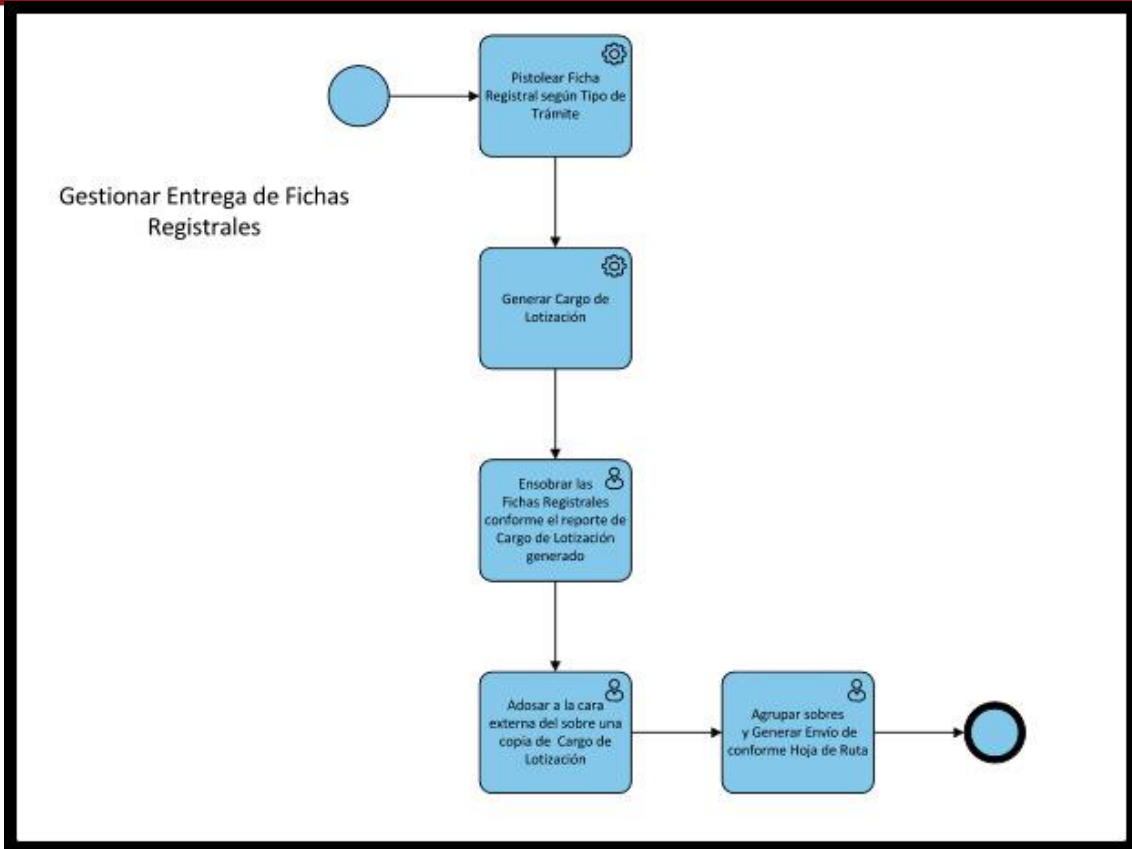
Gestionar Entrega de Fichas Registrales

Pistolear Ficha Registral según Tipo de Trámite

Generar Cargo de Lotización

Ensobrar las Fichas Registrales conforme el reporte de Cargo de Lotización generado

Adosar a la cara externa del sobre una copia de Cargo de Lotización

Agrupar sobres y Generar Envío de conforme Hoja de Ruta